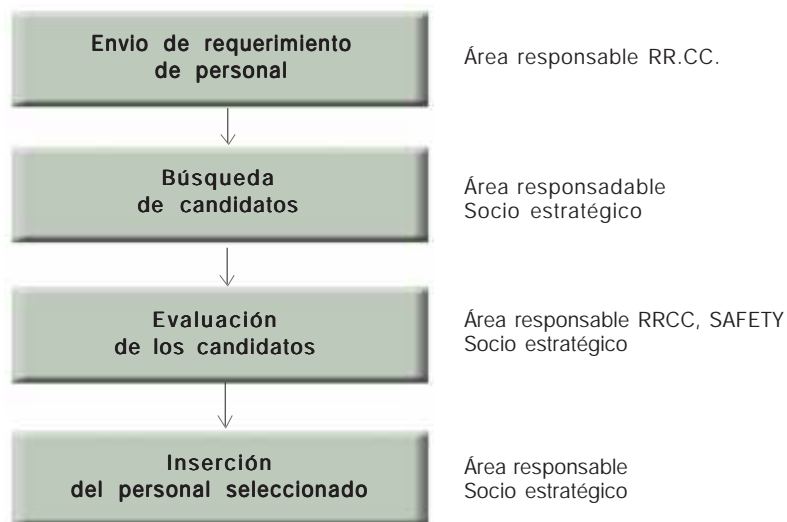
Envio de requerimiento de personal

Área responsable RR.CC.

Búsqueda de candidatos

Área responsadable
Socio estratégico

Evaluación de los candidatos

Área responsable RRCC, SAFETY
Socio estratégico

Inserción del personal seleccionado

Área responsable
Socio estratégico